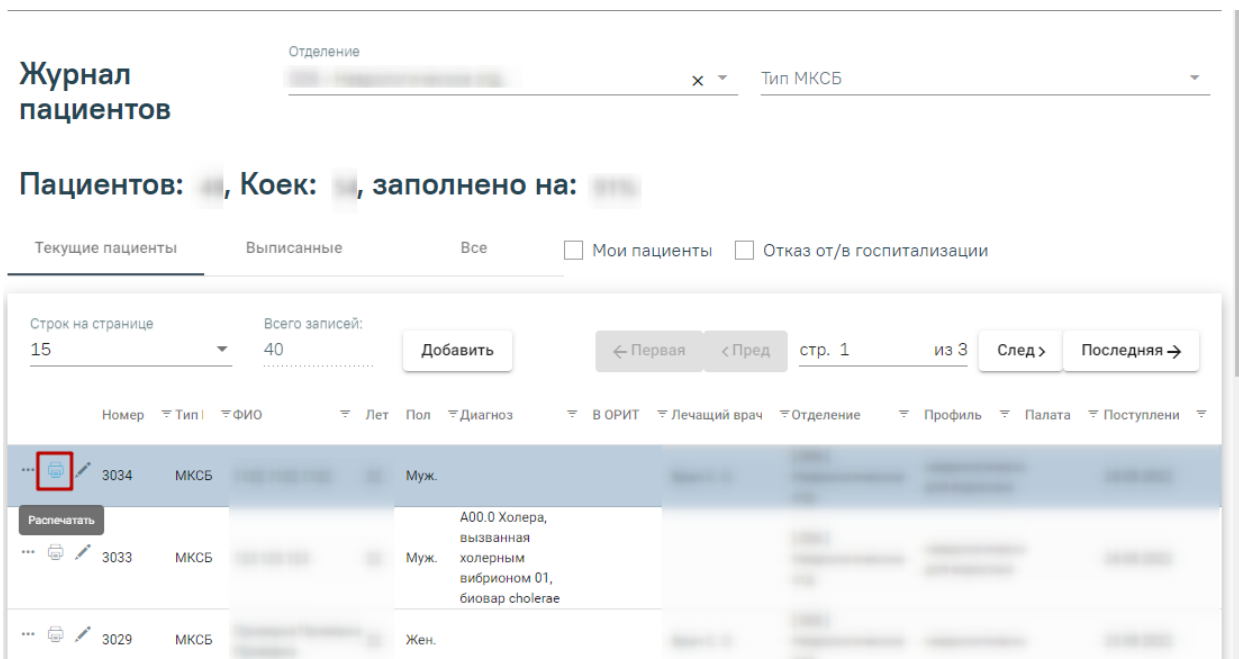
Журнал пациентов

Отделение
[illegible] × ▾

Тип МКСБ ▾

Пациентов: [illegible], Коек: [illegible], заполнено на: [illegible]

Текущие пациенты    Выписанные    Все    Мои пациенты    Отказ от/в госпитализации

Строк на странице
15

Всего записей:
40

Добавить

← Первая    ‹ Пред    стр. 1    из 3    След ›    Последняя →

| | Номер | Тип | ФИО | Лет | Пол | Диагноз | В ОРИТ | Лечащий врач | Отделение | Профиль | Палата | Поступлени |
|---|---|---|---|---|---|---|---|---|---|---|---|---|
| Распечатать | 3034 | МКСБ | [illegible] | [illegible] | Муж. | | | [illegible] | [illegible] | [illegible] | | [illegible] |
| | 3033 | МКСБ | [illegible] | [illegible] | Муж. | A00.0 Холера, вызванная холерным вибрионом 01, биовар cholerae | | | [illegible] | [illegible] | | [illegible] |
| | 3029 | МКСБ | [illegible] | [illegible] | Жен. | | | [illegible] | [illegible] | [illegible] | | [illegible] |